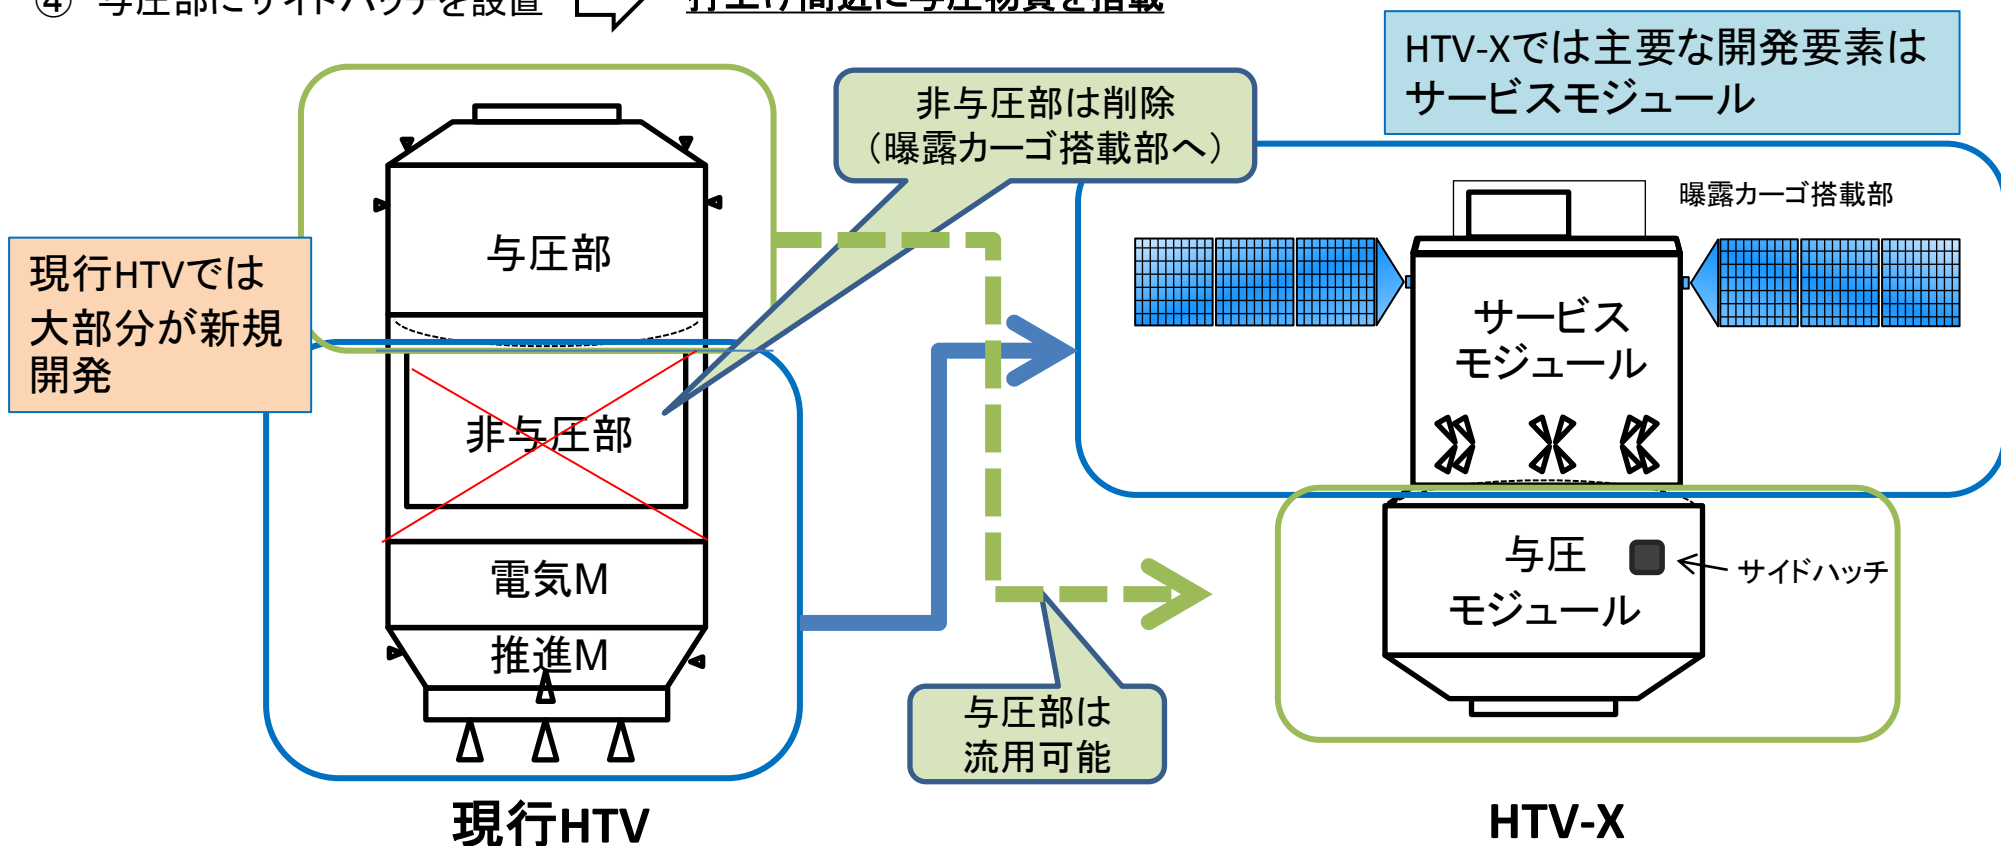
④ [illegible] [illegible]

HTV-Xでは主要な開発要素はサービスモジュール

非与圧部は削除（曝露カーゴ搭載部へ）

曝露カーゴ搭載部

与圧部

現行HTVでは大部分が新規開発

非与圧部

サービスモジュール

電気M

推進M

与圧モジュール

サイドハッチ

与圧部は流用可能

現行HTV

HTV-X